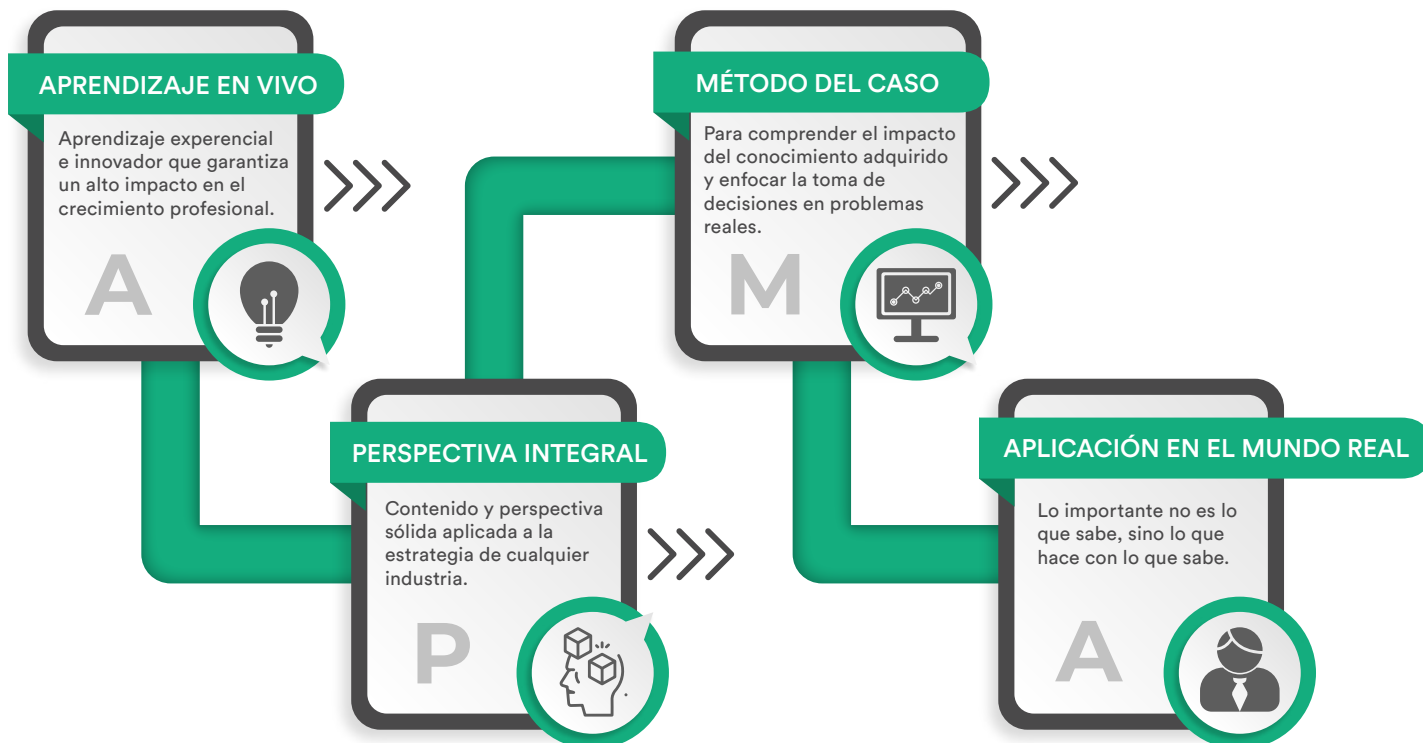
APRENDIZAJE EN VIVO

Aprendizaje experencial e innovador que garantiza un alto impacto en el crecimiento profesional.

A

PERSPECTIVA INTEGRAL

Contenido y perspectiva sólida aplicada a la estrategia de cualquier industria.

P

MÉTODO DEL CASO

Para comprender el impacto del conocimiento adquirido y enfocar la toma de decisiones en problemas reales.

M

APLICACIÓN EN EL MUNDO REAL

Lo importante no es lo que sabe, sino lo que hace con lo que sabe.

A